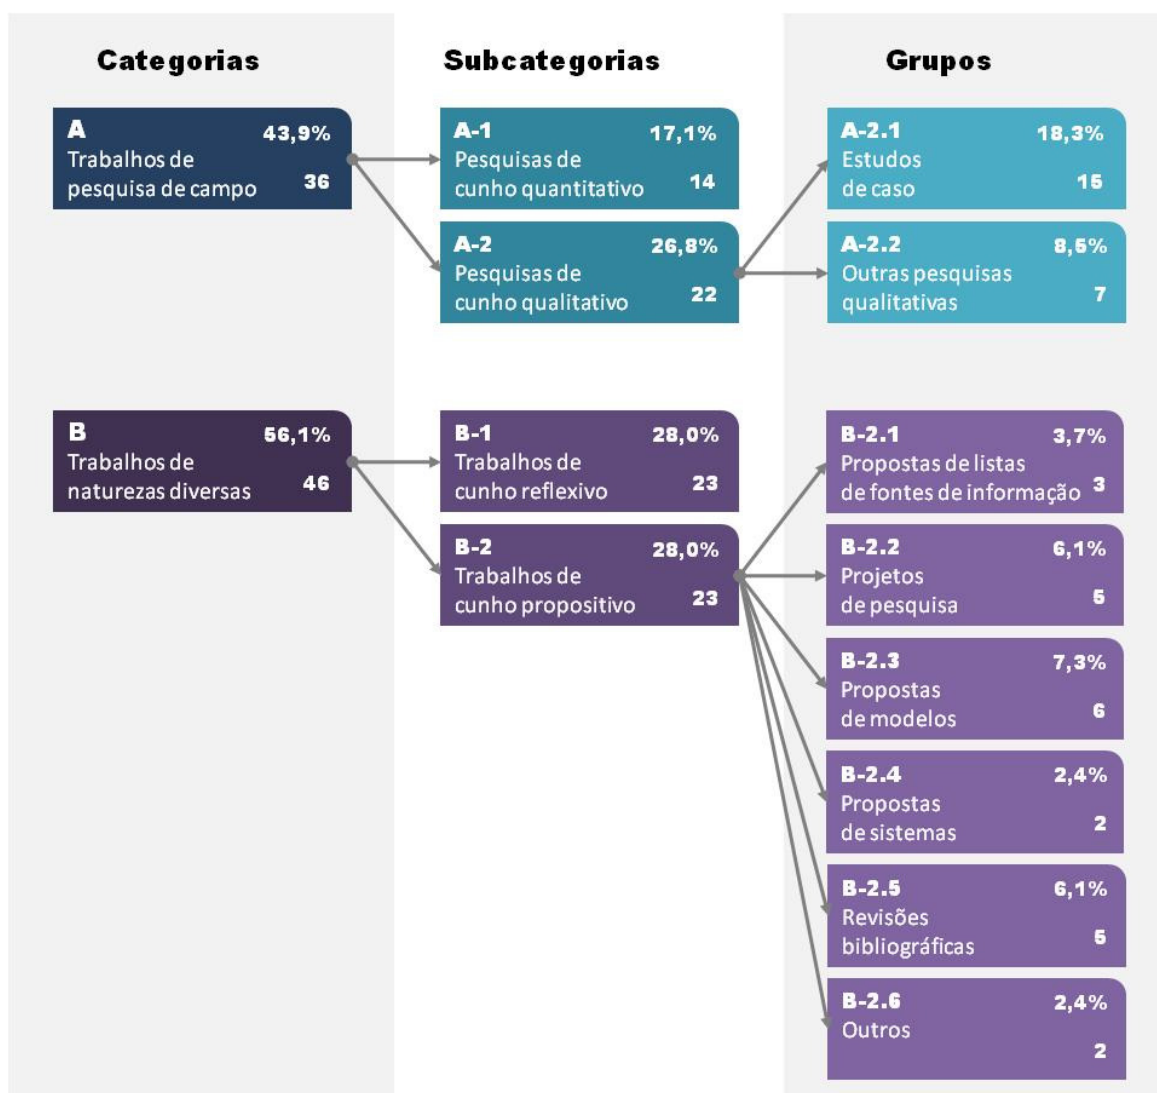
Categorias

Subcategorias

Grupos

A 43,9%
Trabalhos de pesquisa de campo 36

A-1 17,1%
Pesquisas de cunho quantitativo 14

A-2.1 18,3%
Estudos de caso 15

A-2 26,8%
Pesquisas de cunho qualitativo 22

A-2.2 8,5%
Outras pesquisas qualitativas 7

B 56,1%
Trabalhos de naturezas diversas 46

B-1 28,0%
Trabalhos de cunho reflexivo 23

B-2.1 3,7%
Propostas de listas de fontes de informação 3

B-2 28,0%
Trabalhos de cunho propositivo 23

B-2.2 6,1%
Projetos de pesquisa 5

B-2.3 7,3%
Propostas de modelos 6

B-2.4 2,4%
Propostas de sistemas 2

B-2.5 6,1%
Revisões bibliográficas 5

B-2.6 2,4%
Outros 2